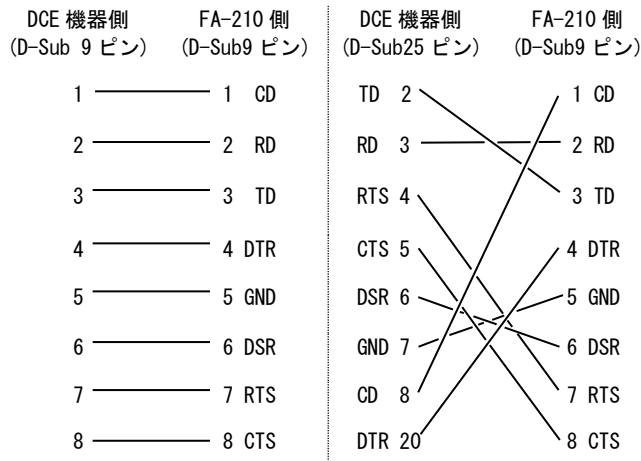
DCE 機器側
(D-Sub 9 ピン)

FA-210 側
(D-Sub9 ピン)

1 1 CD
2 2 RD
3 3 TD
4 4 DTR
5 5 GND
6 6 DSR
7 7 RTS
8 8 CTS

DCE 機器側
(D-Sub25 ピン)

FA-210 側
(D-Sub9 ピン)

TD 2
RD 3
RTS 4
CTS 5
DSR 6
GND 7
CD 8
DTR 20

1 CD
2 RD
3 TD
4 DTR
5 GND
6 DSR
7 RTS
8 CTS